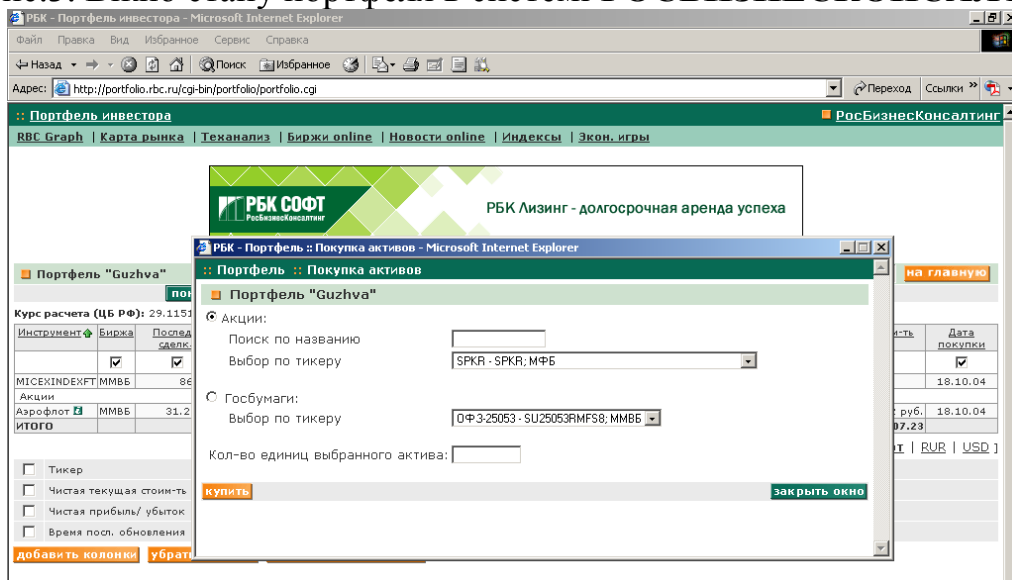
РБК - Портфель инвестора - Microsoft Internet Explorer

Файл Правка Вид Избранное Сервис Справка

Назад Поиск Избранное

Адрес: http://portfolio.rbc.ru/cgi-bin/portfolio/portfolio.cgi

Переход Ссылки »

:: Портфель инвестора

РосБизнесКонсалтинг

RBC Graph | Карта рынка | Теханализ | Биржи online | Новости online | Индексы | Экон. игры

РБК СОФТ РосБизнесКонсалтинг

РБК Лизинг - долгосрочная аренда успеха

Портфель "Guzhva"

на главную

Курс расчета (ЦБ РФ): 29.1151

| Инструмент | Биржа | Послед. сделк. | | Дата покупки |
|---|---|---|---|---|
| | ☑ | ☑ | | ☑ |
| MICEXINDEXFT | ММВБ | 86 | | 18.10.04 |
| Акции | | | | |
| Аэрофлот | ММВБ | 31.2 | руб. | 18.10.04 |
| ИТОГО | | | 07.23 | |

RUR | USD

Тикер

Чистая текущая стоим-ть

Чистая прибыль/ убыток

Время посл. обновления

добавить колонки убрат

РБК - Портфель :: Покупка активов - Microsoft Internet Explorer

:: Портфель :: Покупка активов

Портфель "Guzhva"

Акции:

Поиск по названию

Выбор по тикеру SPKR - SPKR; МФБ

Госбумаги:

Выбор по тикеру ОФЗ-25053 - SU25053RMFS8; ММВБ

Кол-во единиц выбранного актива:

купить

закрыть окно